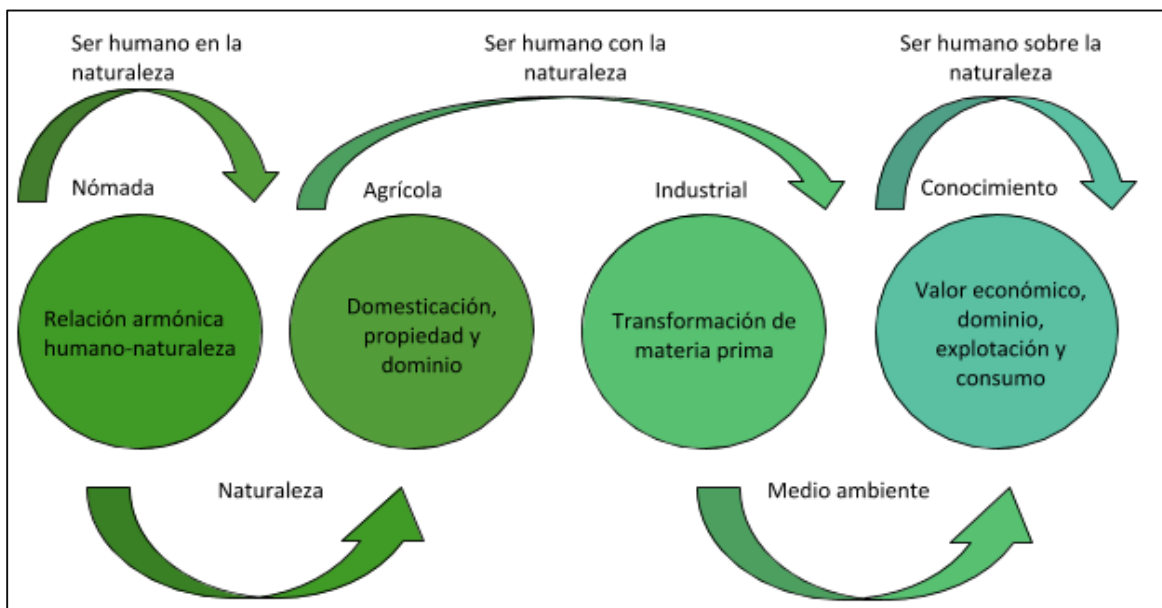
Ser humano en la naturaleza

Ser humano con la naturaleza

Ser humano sobre la naturaleza

Nómada

Agrícola

Industrial

Conocimiento

Relación armónica humano-naturaleza

Domesticación, propiedad y dominio

Transformación de materia prima

Valor económico, dominio, explotación y consumo

Naturaleza

Medio ambiente